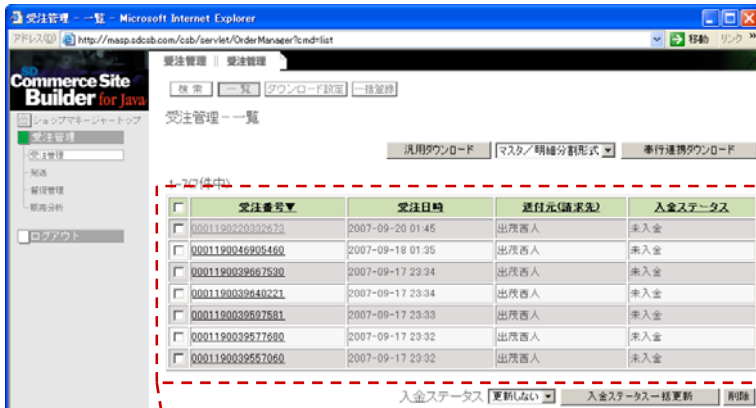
受注管理 － 一覧 - Microsoft Internet Explorer

アドレス(D) http://masp.sdcsb.com/csb/servlet/OrderManager?cmd=list

移動 リンク »

SD Commerce Site Builder for Java

受注管理 | 受注管理

検索 一覧 ダウンロード設定 一括登録

ショップマネージャートップ

受注管理

受注管理

発送

顧客管理

販売分析

ログアウト

受注管理－一覧

汎用ダウンロード マスタ／明細分割形式 奉行連携ダウンロード

1～7(7件中)

| | 受注番号▼ | 受注日時 | 送付元(請求先) | 入金ステータス |
|---|---|---|---|---|
| | 0001190220332673 | 2007-09-20 01:45 | 出茂西人 | 未入金 |
| | 0001190046905460 | 2007-09-18 01:35 | 出茂西人 | 未入金 |
| | 0001190039667530 | 2007-09-17 23:34 | 出茂西人 | 未入金 |
| | 0001190039640221 | 2007-09-17 23:34 | 出茂西人 | 未入金 |
| | 0001190039597581 | 2007-09-17 23:33 | 出茂西人 | 未入金 |
| | 0001190039577680 | 2007-09-17 23:32 | 出茂西人 | 未入金 |
| | 0001190039557060 | 2007-09-17 23:32 | 出茂西人 | 未入金 |

入金ステータス 更新しない 入金ステータス一括更新 削除